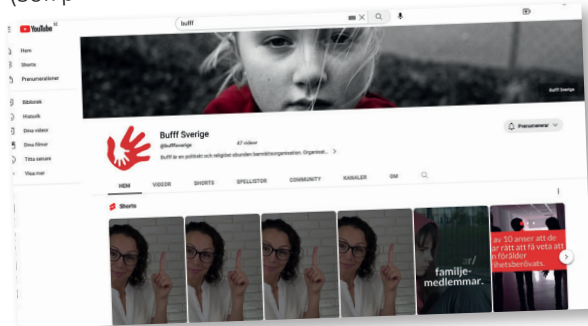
(Se
YouTube
bufff
Hem
Shorts
Prenumerationer
Bibliotek
Historik
Dina videor
Dina filmer
Titta senare
Visa mer
Bufff Sverige
Bufff Sverige
@bufffsverige 47 videor
Bufff är en politiskt och religiöst obunden barnrättsorganisation. Organisat... >
Prenumererar
HEM VIDEOR SHORTS SPELLISTOR COMMUNITY KANALER OM
Shorts
familje-
medlemmar.
av 10 anser att de
har rätt att få veta att
en förälder
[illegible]hetsberövats.